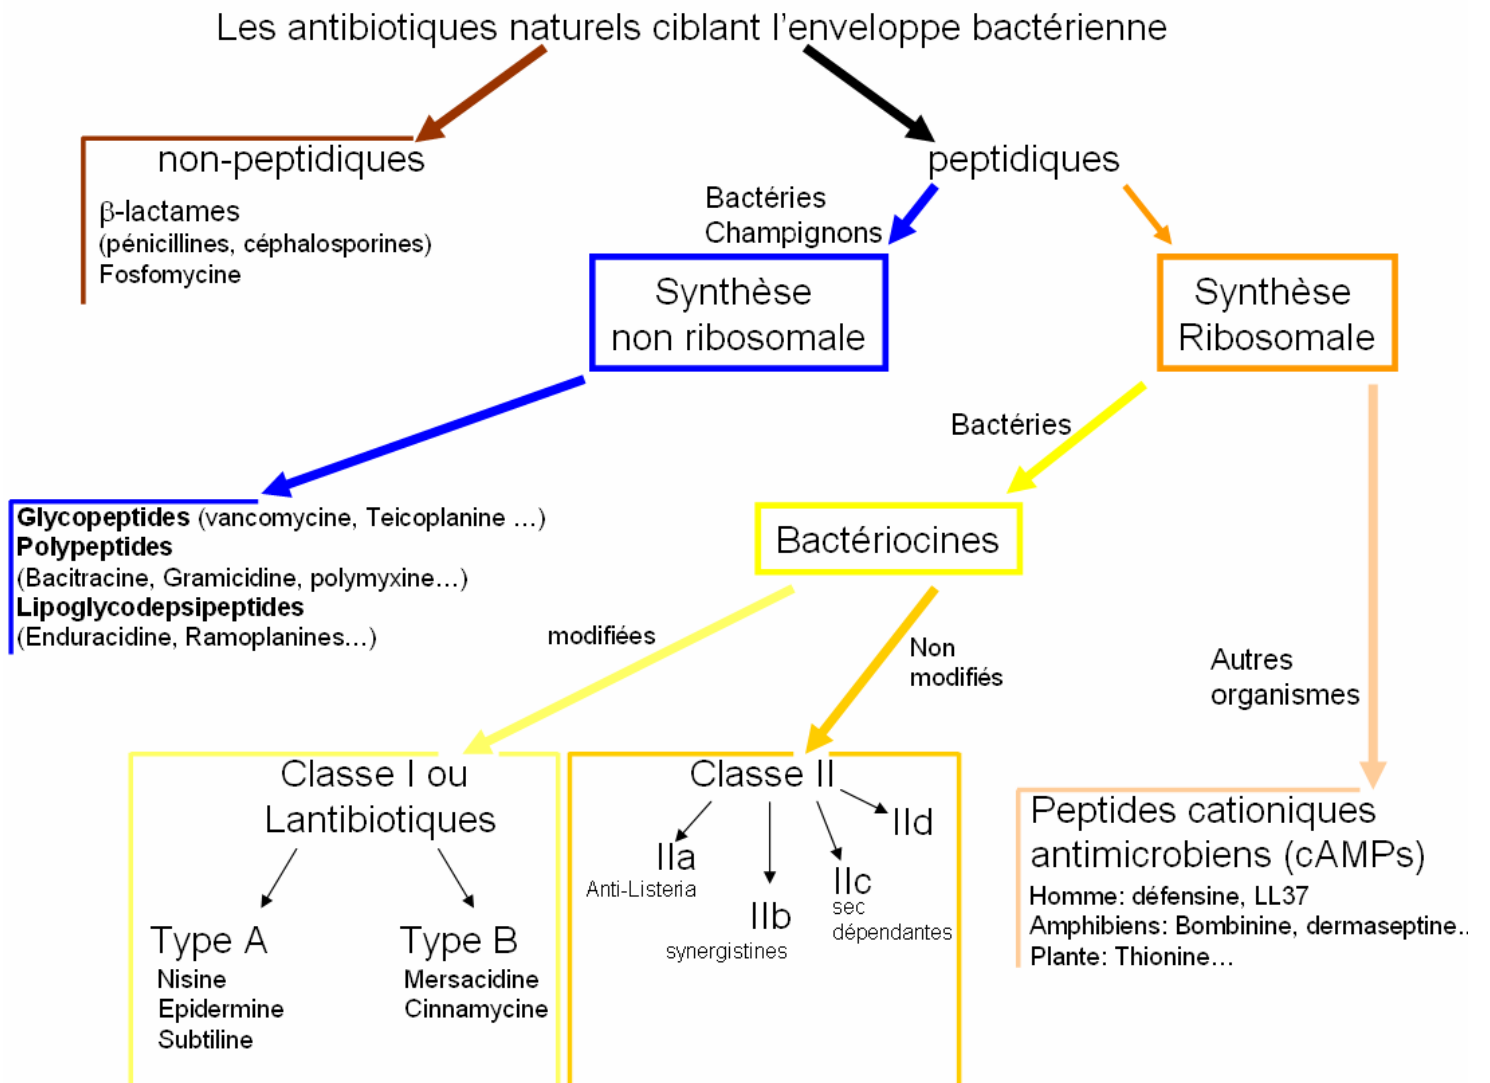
Les antibiotiques naturels ciblant l'enveloppe bactérienne

non-peptidiques

β-lactames
(pénicillines, céphalosporines)
Fosfomycine

peptidiques

Bactéries
Champignons

Synthèse non ribosomale

Synthèse Ribosomale

Glycopeptides (vancomycine, Teicoplanine …)
Polypeptides
(Bacitracine, Gramicidine, polymyxine…)
Lipoglycodepsipeptides
(Enduracidine, Ramoplanines…)

Bactéries

Bactériocines

modifiées

Non modifiés

Autres organismes

Classe I ou Lantibiotiques

Type A
Nisine
Epidermine
Subtiline

Type B
Mersacidine
Cinnamycine

Classe II

IIa
Anti-Listeria

IIb
synergistines

IIc
sec dépendantes

IId

Peptides cationiques antimicrobiens (cAMPs)
Homme: défensine, LL37
Amphibiens: Bombinine, dermaseptine..
Plante: Thionine…